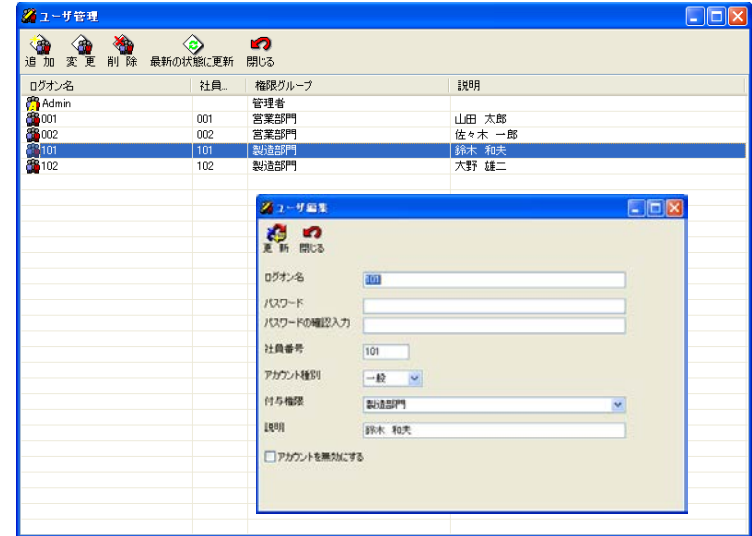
ユーザ管理

追加 変更 削除 最新の状態に更新 閉じる

| ログオン名 | 社員.. | 権限グループ | 説明 |
|---|---|---|---|
| Admin | | 管理者 | |
| 001 | 001 | 営業部門 | 山田 太郎 |
| 002 | 002 | 営業部門 | 佐々木 一郎 |
| 101 | 101 | 製造部門 | 鈴木 和夫 |
| 102 | 102 | 製造部門 | 大野 雄二 |

ユーザ編集

更新 閉じる

ログオン名 101

パスワード

パスワードの確認入力

社員番号 101

アカウント種別 一般

付与権限 製造部門

説明 鈴木 和夫

アカウントを無効にする